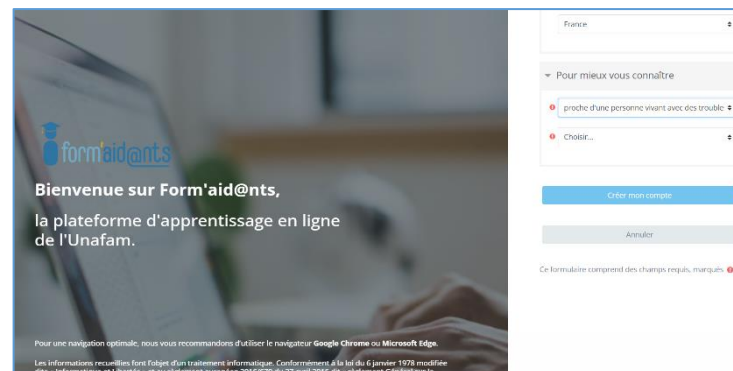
France

Pour mieux vous connaître

proche d'une personne vivant avec des trouble

Choisir...

Créer mon compte

Annuler

Ce formulaire comprend des champs requis, marqués

form'aid@nts

Bienvenue sur Form'aid@nts,

la plateforme d'apprentissage en ligne de l'Unafam.

Pour une navigation optimale, nous vous recommandons d'utiliser le navigateur Google Chrome ou Microsoft Edge.

Les informations recueillies font l'objet d'un traitement informatique. Conformément à la loi du 6 janvier 1978 modifiée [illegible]